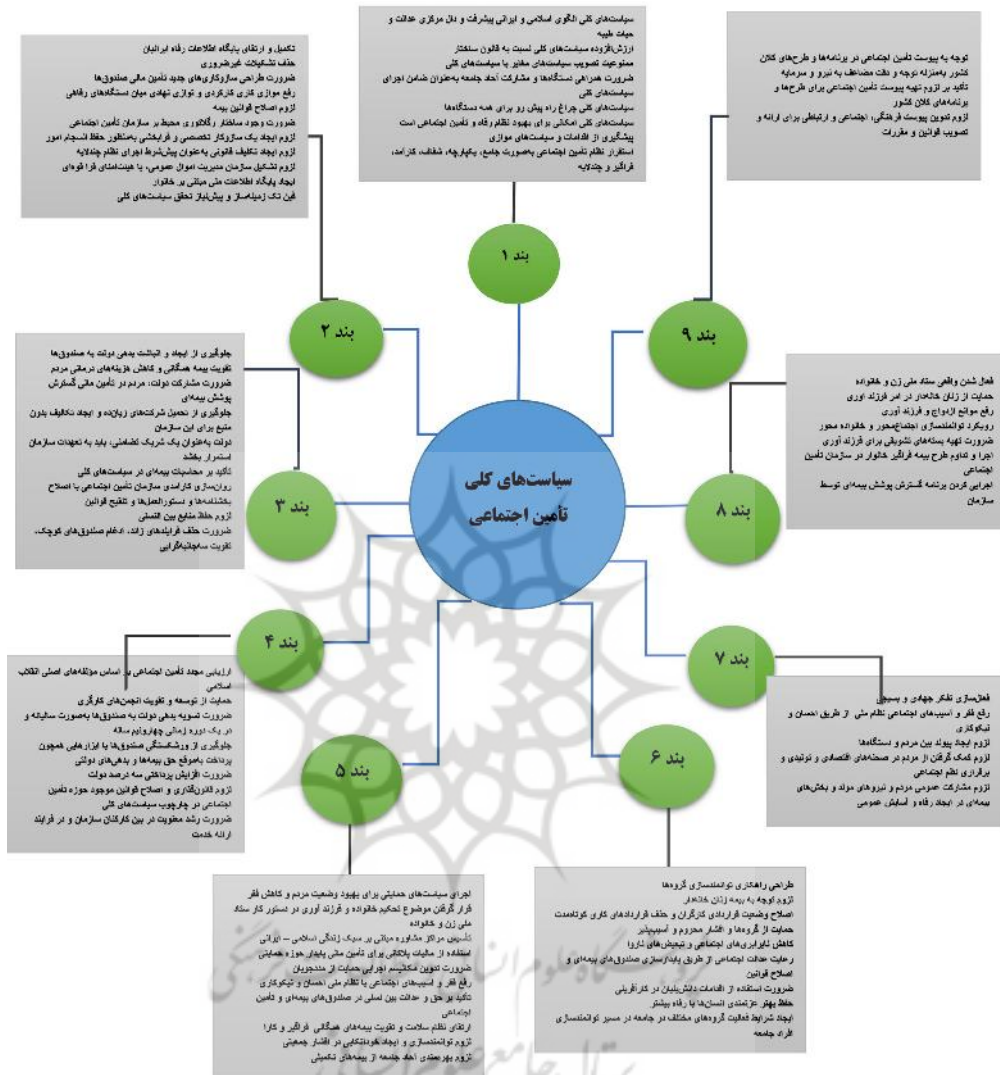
سیاست‌های کلی الگوی اسلامی و ایرانی پیشرفت و دال مرکزی عدالت و حیات طیبه
ارزش‌افزوده سیاست‌های کلی نسبت به قانون ساختار
ممنوعیت تصویب سیاست‌های مغایر با سیاست‌های کلی
ضرورت همراهی دستگاه‌ها و مشارکت آحاد جامعه به‌عنوان ضامن اجرای سیاست‌های کلی
سیاست‌های کلی چراغ راه پیش رو برای همه دستگاه‌ها
سیاست‌های کلی امکانی برای بهبود نظام رفاه و تأمین اجتماعی است
پیشگیری از اقدامات و سیاست‌های موازی
استقرار نظام تأمین اجتماعی به‌صورت جامع، یکپارچه، شفاف، کارآمد، فراگیر و چندلایه

تکمیل و ارتقای پایگاه اطلاعات رفاه ایرانیان
حذف تشکیلات غیرضروری
ضرورت طراحی سازوکارهای جدید تأمین مالی صندوق‌ها
رفع موازی کاری کارکردی و توازی نهادی میان دستگاه‌های رفاهی
لزوم اصلاح قوانین بیمه
ضرورت وجود ساختار رگلاتوری محیط بر سازمان تأمین اجتماعی
لزوم ایجاد یک سازوکار تخصصی و فرابخشی به‌منظور حفظ انسجام امور
لزوم ایجاد تکلیف قانونی به‌عنوان پیش‌شرط اجرای نظام چندلایه
لزوم تشکیل سازمان مدیریت اموال عمومی، با هیئت‌امنای فراقوه‌ای
ایجاد پایگاه اطلاعات ملی مبتنی بر خانوار
قیر تک زمینه‌ساز و پیش‌نیاز تحقق سیاست‌های کلی

توجه به پیوست تأمین اجتماعی در برنامه‌ها و طرح‌های کلان کشور به‌منزله توجه و دقت مضاعف به نیرو و سرمایه
تأکید بر لزوم تهیه پیوست تأمین اجتماعی برای طرح‌ها و برنامه‌های کلان کشور
لزوم تدوین پیوست فرهنگی، اجتماعی و ارتباطی برای ارائه و تصویب قوانین و مقررات

بند ۱
بند ۲
بند ۹

جلوگیری از ایجاد و انباشت بدهی دولت به صندوق‌ها
تقویت بیمه همگانی و کاهش هزینه‌های درمانی مردم
ضرورت مشارکت دولت، مردم در تأمین مالی گسترش پوشش بیمه‌ای
جلوگیری از تحمیل شرکت‌های زیان‌ده و ایجاد تکالیف بدون منبع برای این سازمان
دولت به‌عنوان یک شریک تضامنی، باید به تعهدات سازمان استمرار بخشد
تأکید بر محاسبات بیمه‌ای در سیاست‌های کلی
روان‌سازی و کارامدی سازمان تأمین اجتماعی با اصلاح بخشنامه‌ها و دستورالعمل‌ها و تنقیح قوانین
لزوم حفظ منابع بین النسلی
ضرورت حذف فرایندهای زائد، ادغام صندوق‌های کوچک، تقویت سامانه‌گرایی

فعال شدن واقعی ستاد ملی زن و خانواده
حمایت از زنان خانه‌دار در امر فرزند آوری
رفع موانع ازدواج و فرزند آوری
رویکرد توانمندسازی اجتماع‌محور و خانواده محور
ضرورت تهیه بسته‌های تشویقی برای فرزند آوری
اجرا و تداوم طرح بیمه فراگیر خانوار در سازمان تأمین اجتماعی
اجرایی کردن برنامه گسترش پوشش بیمه‌ای توسط سازمان

سیاست‌های کلی تأمین اجتماعی

بند ۳
بند ۸
بند ۴
بند ۷

ارزیابی مجدد تأمین اجتماعی بر اساس مؤلفه‌های اصلی انقلاب اسلامی
حمایت از توسعه و تقویت انجمن‌های کارگری
ضرورت تسویه بدهی دولت به صندوق‌ها به‌صورت سالیانه و در یک دوره زمانی چهارساله
جلوگیری از ورشکستگی صندوق‌ها با ابزارهایی همچون پرداخت به‌موقع حق بیمه‌ها و بدهی‌های دولتی
ضرورت افزایش پرداختی سه درصد دولت
لزوم اولویت‌گذاری و اصلاح قوانین موجود حوزه تأمین اجتماعی در چارچوب سیاست‌های کلی
ضرورت رشد معنویت در بین کارکنان سازمان و در فرایند ارائه خدمت

فعال‌سازی تفکر جهادی و بسیجی
رفع فقر و آسیب‌های اجتماعی نظام ملی از طریق احسان و نیکوکاری
لزوم ایجاد پیوند بین مردم و دستگاه‌ها
لزوم کمک گرفتن از مردم در صحنه‌های اقتصادی و تولیدی و برقراری نظم اجتماعی
لزوم مشارکت عمومی مردم و نیروهای مولد و بخش‌های بیمه‌ای در ایجاد رفاه و آسایش عمومی

بند ۵
بند ۶

اجرای سیاست‌های حمایتی برای بهبود وضعیت مردم و کاهش فقر
قرار گرفتن موضوع تحکیم خانواده و فرزند آوری در دستور کار ستاد ملی زن و خانواده
تأسیس مراکز مشاوره مبتنی بر سبک زندگی اسلامی – ایرانی
استفاده از مالیات پلکانی برای تأمین مالی پایدار حوزه حمایتی
ضرورت تدوین مکانیسم اجرایی حمایت از مددجویان
رفع فقر و آسیب‌های اجتماعی با نظام ملی احسان و نیکوکاری
تأکید بر حق و عدالت بین نسلی در صندوق‌های بیمه‌ای و تأمین اجتماعی
ارتقای نظام سلامت و تقویت بیمه‌های همگانی فراگیر و کارا
لزوم توانمندسازی و ایجاد خوداتکایی در اقشار جمعیتی
لزوم بهره‌مندی آحاد جامعه از بیمه‌های تکمیلی

طراحی راهکاری توانمندسازی گروه‌ها
لزوم توجه به بیمه زنان خانه‌دار
اصلاح وضعیت قراردادی کارگران و حذف قراردادهای کاری کوتاه‌مدت
حمایت از گروه‌ها و اقشار محروم و آسیب‌پذیر
کاهش نابرابری‌های اجتماعی و تبعیض‌های ناروا
رعایت عدالت اجتماعی از طریق پایدارسازی صندوق‌های بیمه‌ای و اصلاح قوانین
ضرورت استفاده از اقدامات دانش‌بنیان در کارآفرینی
حفظ بهتر عزتمندی انسان‌ها با رفاه بیشتر
ایجاد شرایط فعالیت گروه‌های مختلف در جامعه در مسیر توانمندسازی افراد جامعه

پرتال جامع علوم انسانی
پژوهشگاه علوم انسانی و مطالعات فرهنگی